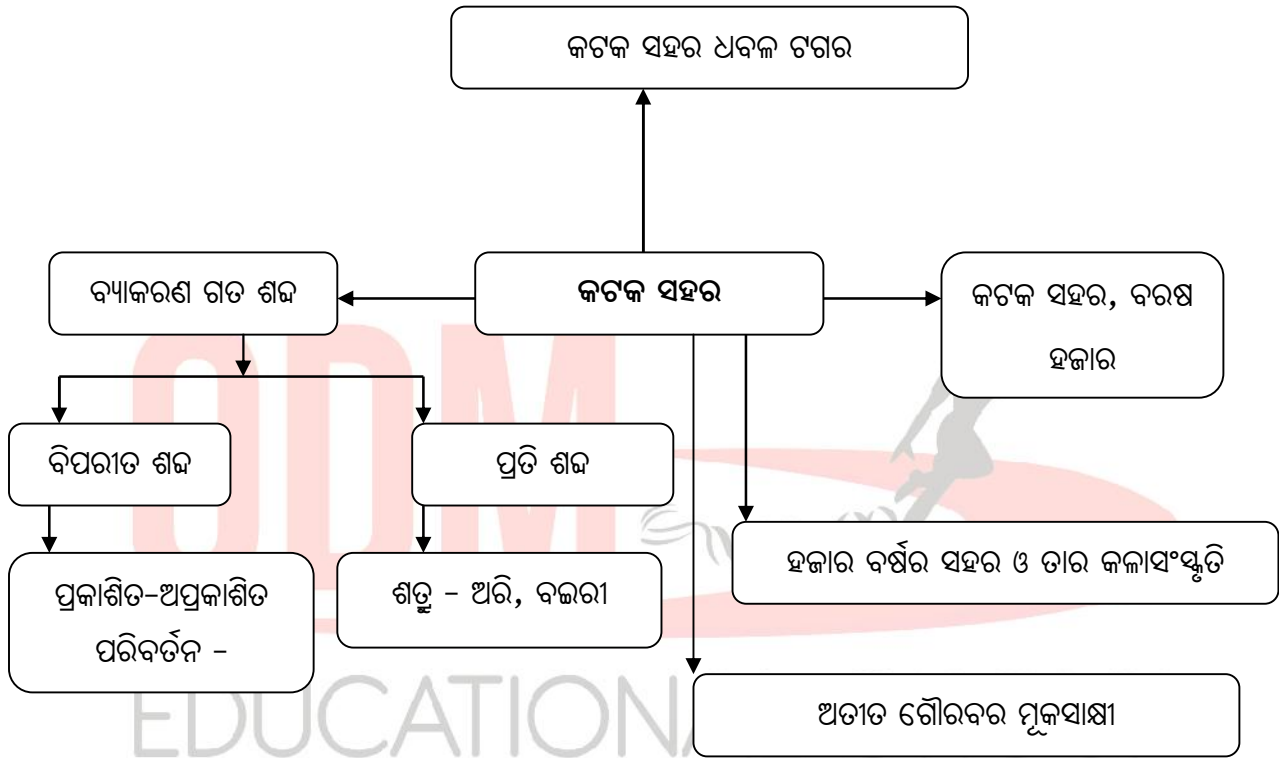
କଟକ ସହର ଧବଳ ଟଗର

ବ୍ୟାକରଣ ଗତ ଶବ୍ଦ

କଟକ ସହର

କଟକ ସହର, ବରଷ ହଜାର

ବିପରୀତ ଶବ୍ଦ

ପ୍ରତି ଶବ୍ଦ

ହଜାର ବର୍ଷର ସହର ଓ ତାର କଳାସଂସ୍କୃତି

ପ୍ରକାଶିତ-ଅପ୍ରକାଶିତ ପରିବର୍ତ୍ତନ -

ଶତ୍ରୁ - ଅରି, ବଇରୀ

ଅତୀତ ଗୌରବର ମୂକସାକ୍ଷୀ

ODM EDUCATIONAL